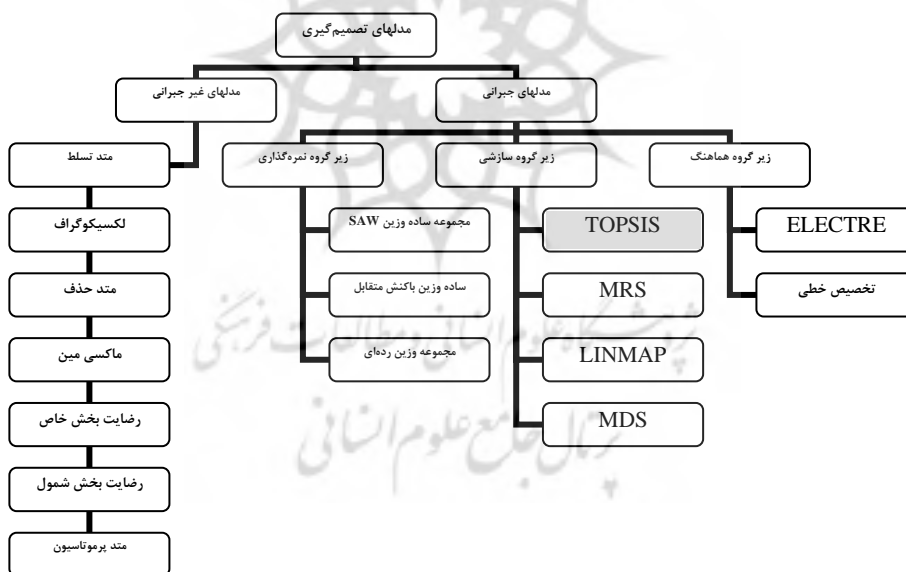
مدلهای تصمیم‌گیری

مدلهای غیر جبرانی

مدلهای جبرانی

متد تسلط

زیر گروه نمره‌گذاری

زیر گروه سازشی

زیر گروه هماهنگ

لکسیکوگراف

مجموعه ساده وزین SAW

TOPSIS

ELECTRE

متد حذف

ساده وزین باکنش متقابل

MRS

تخصیص خطی

ماکسی مین

مجموعه وزین رده‌ای

LINMAP

رضایت بخش خاص

MDS

رضایت بخش شمول

متد پرموتاسیون

پژوهشگاه علوم انسانی و مطالعات فرهنگی
پرتال جامع علوم انسانی